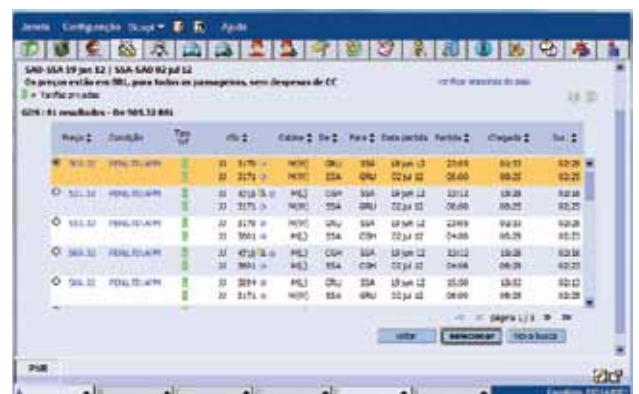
Janela Configuração Script Ajuda

SAO-SSA 19 jun 12 | SSA-SAO 02 jul 12
Os preços estão em BRL, para todos os passageiros, sem despesas de CC
= Tarifas privadas
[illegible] resultados - De 505,32 BRL

Verificar itinerários de saída

| Preço | Condição | Tipo tarif | Cfr | Cabine | De | Para | Data partida | Partida | Chegada | Dur. |
|---|---|---|---|---|---|---|---|---|---|---|
| 505,32 | PENALTIES APPLY | | JJ 3176 / JJ 3171 | M(Y) / M(Y) | GRU / SSA | SSA / GRU | 19 jun 12 / 02 jul 12 | 23:05 / 06:00 | 01:35 / 08:25 | 02:30 / 02:25 |
| 521,32 | PENALTIES APPLY | | JJ 4218 / JJ 3171 | M(L) / M(Y) | CGH / SSA | SSA / GRU | 19 jun 12 / 02 jul 12 | 10:12 / 06:00 | 18:28 / 08:25 | 08:16 / 02:25 |
| 505,32 | PENALTIES APPLY | | JJ 3176 / JJ 3661 | M(Y) / M(L) | GRU / SSA | SSA / CGH | 19 jun 12 / 02 jul 12 | 23:05 / 04:08 | 01:35 / 06:35 | 02:30 / 02:27 |
| 569,32 | PENALTIES APPLY | | JJ 4218 / JJ 3661 | M(L) / M(L) | CGH / SSA | SSA / CGH | 19 jun 12 / 02 jul 12 | 10:12 / 04:08 | 18:28 / 06:35 | 08:16 / 02:27 |
| 566,32 | PENALTIES APPLY | | JJ 3099 / JJ 3171 | M(L) / M(Y) | GRU / SSA | SSA / GRU | 19 jun 12 / 02 jul 12 | 15:00 / 06:00 | 18:02 / 08:25 | 03:02 / 02:25 |

página 1/3

votar | selecionar | nova busca

PNR